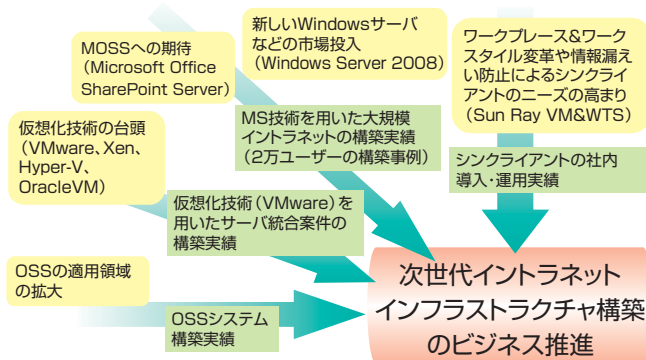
新しいWindowsサーバなどの市場投入（Windows Server 2008）

MOSSへの期待（Microsoft Office SharePoint Server）

ワークプレース&ワークスタイル変革や情報漏えい防止によるシンクライアントのニーズの高まり（Sun Ray VM&WTS）

MS技術を用いた大規模イントラネットの構築実績（2万ユーザーの構築事例）

仮想化技術の台頭（VMware、Xen、Hyper-V、OracleVM）

シンクライアントの社内導入・運用実績

仮想化技術（VMware）を用いたサーバ統合案件の構築実績

OSSの適用領域の拡大

OSSシステム構築実績

次世代イントラネットインフラストラクチャ構築のビジネス推進